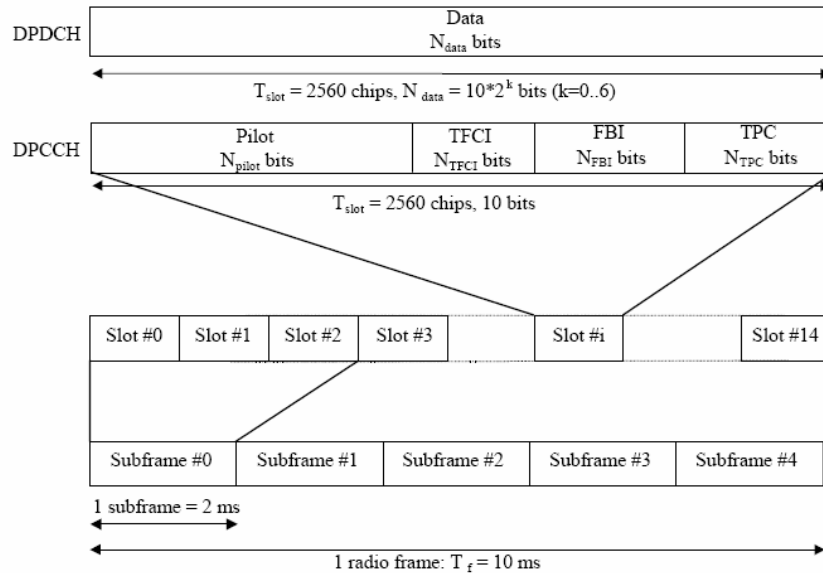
DPDCH

Data
$N_{data}$ bits

$T_{slot}$ = 2560 chips, $N_{data} = 10*2^k$ bits (k=0..6)

DPCCH

Pilot
$N_{pilot}$ bits

TFCI
$N_{TFCI}$ bits

FBI
$N_{FBI}$ bits

TPC
$N_{TPC}$ bits

$T_{slot}$ = 2560 chips, 10 bits

Slot #0

Slot #1

Slot #2

Slot #3

Slot #i

Slot #14

Subframe #0

Subframe #1

Subframe #2

Subframe #3

Subframe #4

1 subframe = 2 ms

1 radio frame: $T_f$ = 10 ms